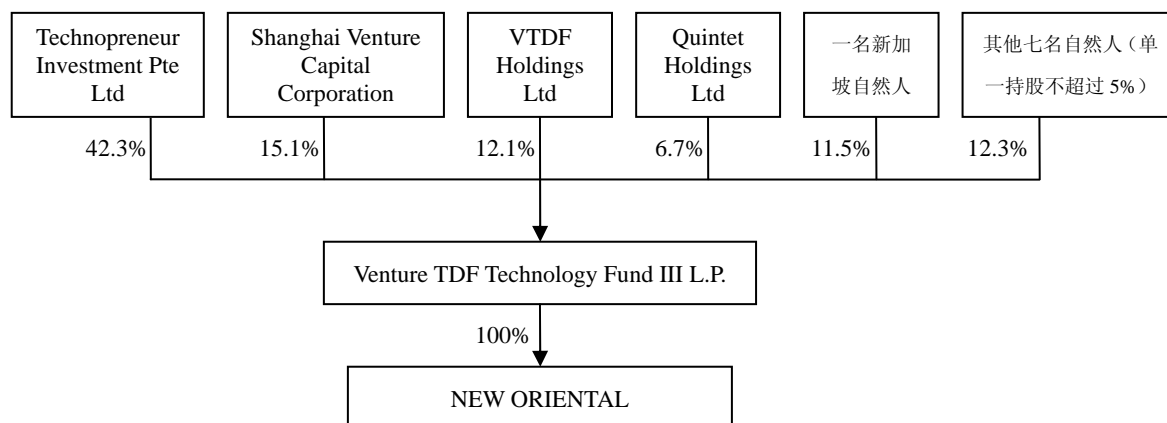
Technopreneur Investment Pte Ltd

Shanghai Venture Capital Corporation

VTDF Holdings Ltd

Quintet Holdings Ltd

一名新加坡自然人

其他七名自然人（单一持股不超过 5%）

42.3%

15.1%

12.1%

6.7%

11.5%

12.3%

Venture TDF Technology Fund III L.P.

100%

NEW ORIENTAL